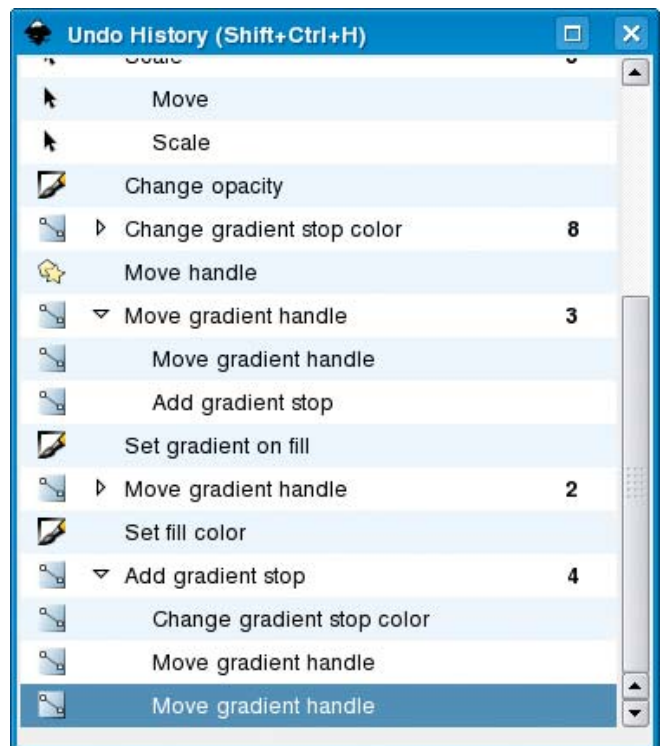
Undo History (Shift+Ctrl+H)

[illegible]

Move

Scale

Change opacity

Change gradient stop color 8

Move handle

Move gradient handle 3

Move gradient handle

Add gradient stop

Set gradient on fill

Move gradient handle 2

Set fill color

Add gradient stop 4

Change gradient stop color

Move gradient handle

Move gradient handle